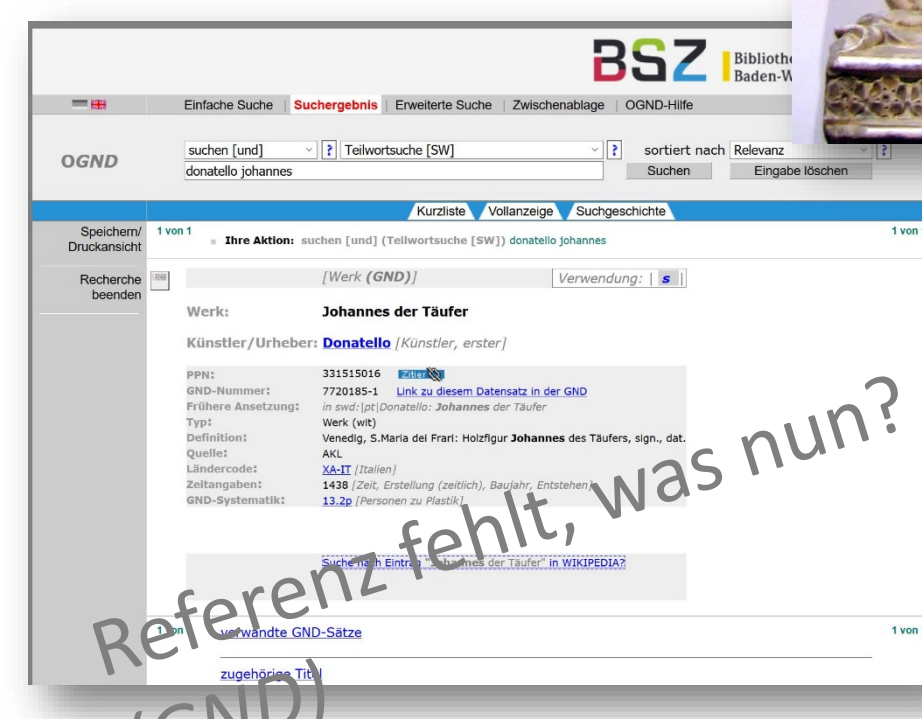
BSZ Biblioth Baden-W

Einfache Suche | Suchergebnis | Erweiterte Suche | Zwischenablage | OGND-Hilfe

OGND

suchen [und] ? Teilwortsuche [SW] ? sortiert nach Relevanz ?

donatello johannes

Suchen Eingabe löschen

Kurzliste Vollanzeige Suchgeschichte

Speichern/ Druckansicht

1 von 1

Ihre Aktion: suchen [und] (Teilwortsuche [SW]) donatello johannes

1 von

Recherche beenden

[Werk (GND)]

Verwendung: | s |

Werk: Johannes der Täufer

Künstler/Urheber: Donatello [Künstler, erster]

PPN: 331515016 Zitier

GND-Nummer: 7720185-1 Link zu diesem Datensatz in der GND

Frühere Ansetzung: in swd:|pt|Donatello: Johannes der Täufer

Typ: Werk (wit)

Definition: Venedig, S.Maria del Frari: Holzfigur Johannes des Täufers, sign., dat.

Quelle: AKL

Ländercode: XA-IT [Italien]

Zeitangaben: 1438 [Zeit, Erstellung (zeitlich), Baujahr, Entstehen]

GND-Systematik: 13.2p [Personen zu Plastik]

Suche nach Eintrag "Johannes der Täufer" in WIKIPEDIA?

1 von

verwandte GND-Sätze

1 von

zugehörige Titel

Referenz fehlt, was nun?

(GND)